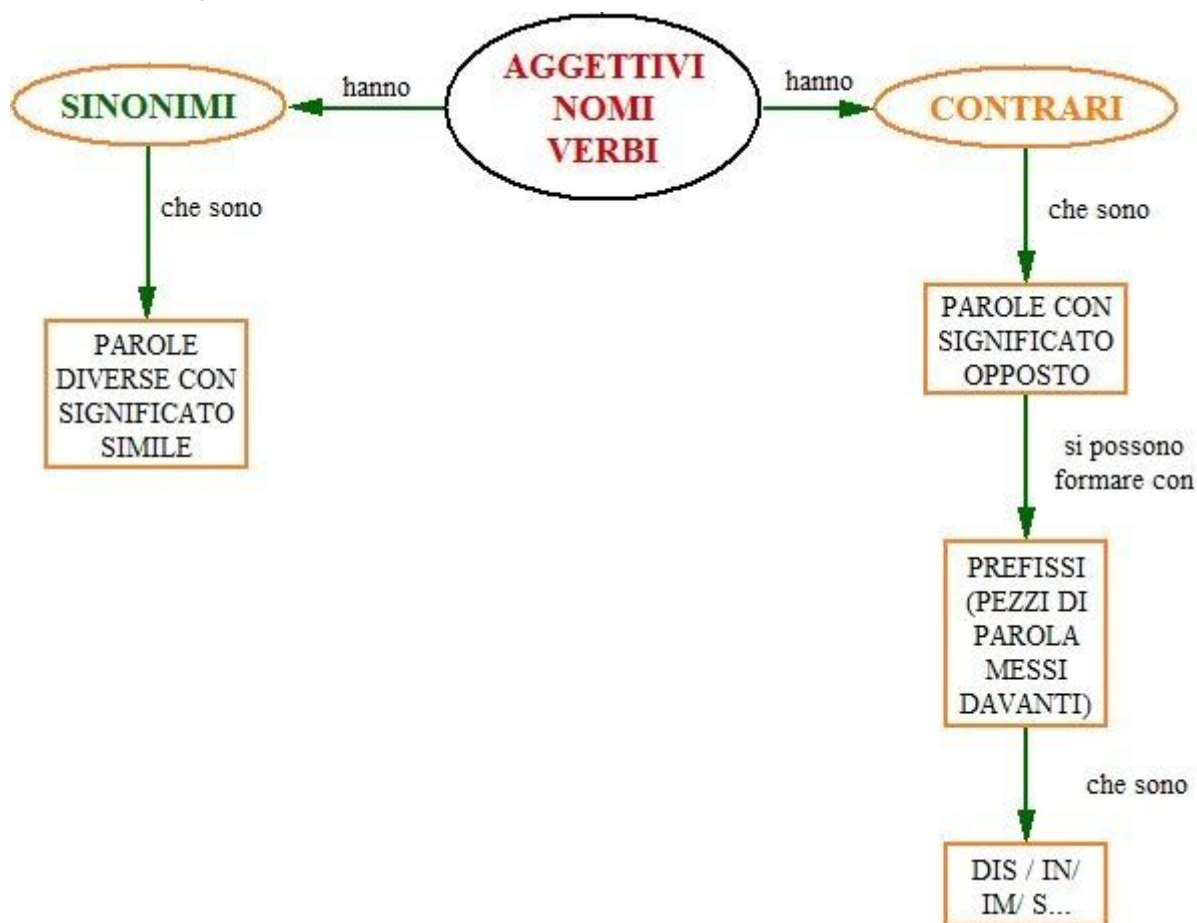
AGGETTIVI
NOMI
VERBI

hanno

SINONIMI

che sono

PAROLE DIVERSE CON SIGNIFICATO SIMILE

hanno

CONTRARI

che sono

PAROLE CON SIGNIFICATO OPPOSTO

si possono formare con

PREFISSI (PEZZI DI PAROLA MESSI DAVANTI)

che sono

DIS / IN/ IM/ S...